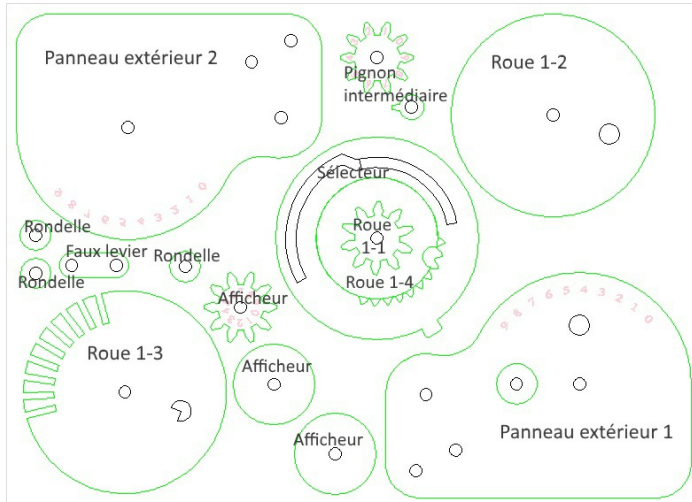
Panneau extérieur 2

Pignon intermédiaire

Roue 1-2

9 8 7 6 5 4 3 2 1 0

Sélecteur

Roue 1-1

Roue 1-4

Rondelle

Faux levier

Rondelle

Rondelle

Afficheur

9 8 7 6 5 4 3 2 1 0

Roue 1-3

Afficheur

Afficheur

Panneau extérieur 1